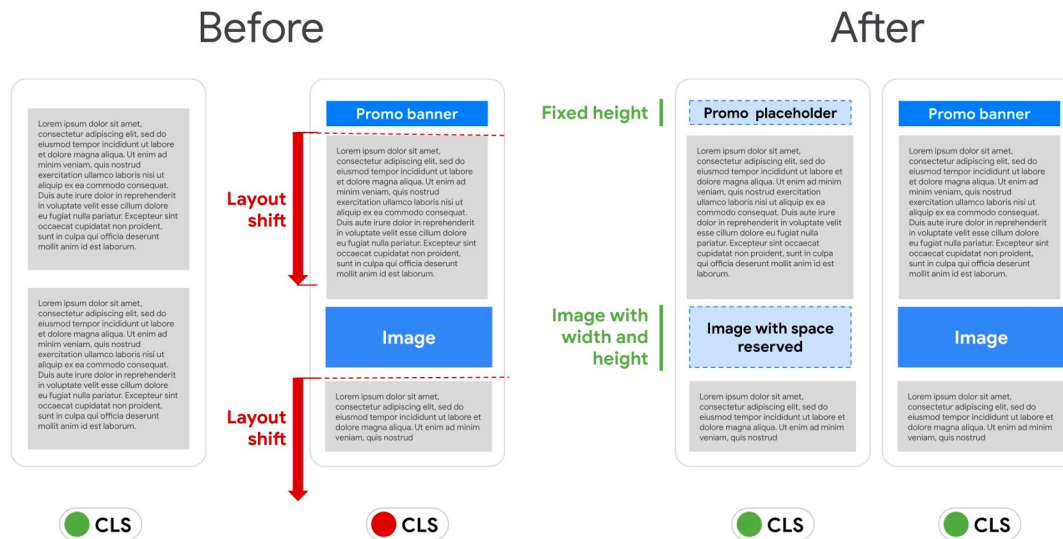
Before

After

Lorem ipsum dolor sit amet, consectetur adipiscing elit, sed do eiusmod tempor incididunt ut labore et dolore magna aliqua. Ut enim ad minim veniam, quis nostrud exercitation ullamco laboris nisi ut aliquip ex ea commodo consequat. Duis aute irure dolor in reprehenderit in voluptate velit esse cillum dolore eu fugiat nulla pariatur. Excepteur sint occaecat cupidatat non proident, sunt in culpa qui officia deserunt mollit anim id est laborum.

Lorem ipsum dolor sit amet, consectetur adipiscing elit, sed do eiusmod tempor incididunt ut labore et dolore magna aliqua. Ut enim ad minim veniam, quis nostrud exercitation ullamco laboris nisi ut aliquip ex ea commodo consequat. Duis aute irure dolor in reprehenderit in voluptate velit esse cillum dolore eu fugiat nulla pariatur. Excepteur sint occaecat cupidatat non proident, sunt in culpa qui officia deserunt mollit anim id est laborum.

CLS

Layout shift

Layout shift

Promo banner

Lorem ipsum dolor sit amet, consectetur adipiscing elit, sed do eiusmod tempor incididunt ut labore et dolore magna aliqua. Ut enim ad minim veniam, quis nostrud exercitation ullamco laboris nisi ut aliquip ex ea commodo consequat. Duis aute irure dolor in reprehenderit in voluptate velit esse cillum dolore eu fugiat nulla pariatur. Excepteur sint occaecat cupidatat non proident, sunt in culpa qui officia deserunt mollit anim id est laborum.

Image

Lorem ipsum dolor sit amet, consectetur adipiscing elit, sed do eiusmod tempor incididunt ut labore et dolore magna aliqua. Ut enim ad minim veniam, quis nostrud

CLS

Fixed height

Image with width and height

Promo placeholder

Lorem ipsum dolor sit amet, consectetur adipiscing elit, sed do eiusmod tempor incididunt ut labore et dolore magna aliqua. Ut enim ad minim veniam, quis nostrud exercitation ullamco laboris nisi ut aliquip ex ea commodo consequat. Duis aute irure dolor in reprehenderit in voluptate velit esse cillum dolore eu fugiat nulla pariatur. Excepteur sint occaecat cupidatat non proident, sunt in culpa qui officia deserunt mollit anim id est laborum.

Image with space reserved

Lorem ipsum dolor sit amet, consectetur adipiscing elit, sed do eiusmod tempor incididunt ut labore et dolore magna aliqua. Ut enim ad minim veniam, quis nostrud

CLS

Promo banner

Lorem ipsum dolor sit amet, consectetur adipiscing elit, sed do eiusmod tempor incididunt ut labore et dolore magna aliqua. Ut enim ad minim veniam, quis nostrud exercitation ullamco laboris nisi ut aliquip ex ea commodo consequat. Duis aute irure dolor in reprehenderit in voluptate velit esse cillum dolore eu fugiat nulla pariatur. Excepteur sint occaecat cupidatat non proident, sunt in culpa qui officia deserunt mollit anim id est laborum.

Image

Lorem ipsum dolor sit amet, consectetur adipiscing elit, sed do eiusmod tempor incididunt ut labore et dolore magna aliqua. Ut enim ad minim veniam, quis nostrud

CLS